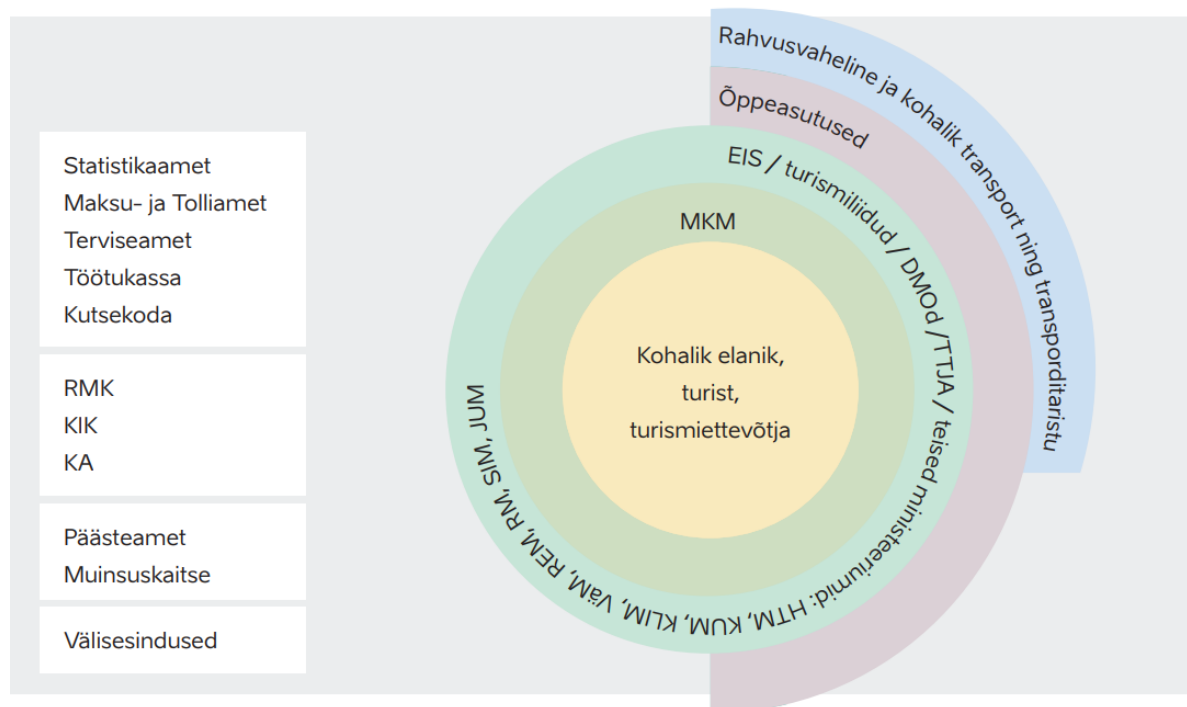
Statistikaamet
Maksu- ja Tolliamet
Terviseamet
Töötukassa
Kutsekoda

RMK
KIK
KA

Päästeamet
Muinsuskaitse

Välisesindused

Rahvusvaheline ja kohalik transport ning transporditaristu

Õppeasutused

EIS / turismiliidud / DMOd / TTJA / teised ministeeriumid: HTM, KUM, KLIM, VäM, REM, RM, SIM, JUM

MKM

Kohalik elanik, turist, turismiettevõtja